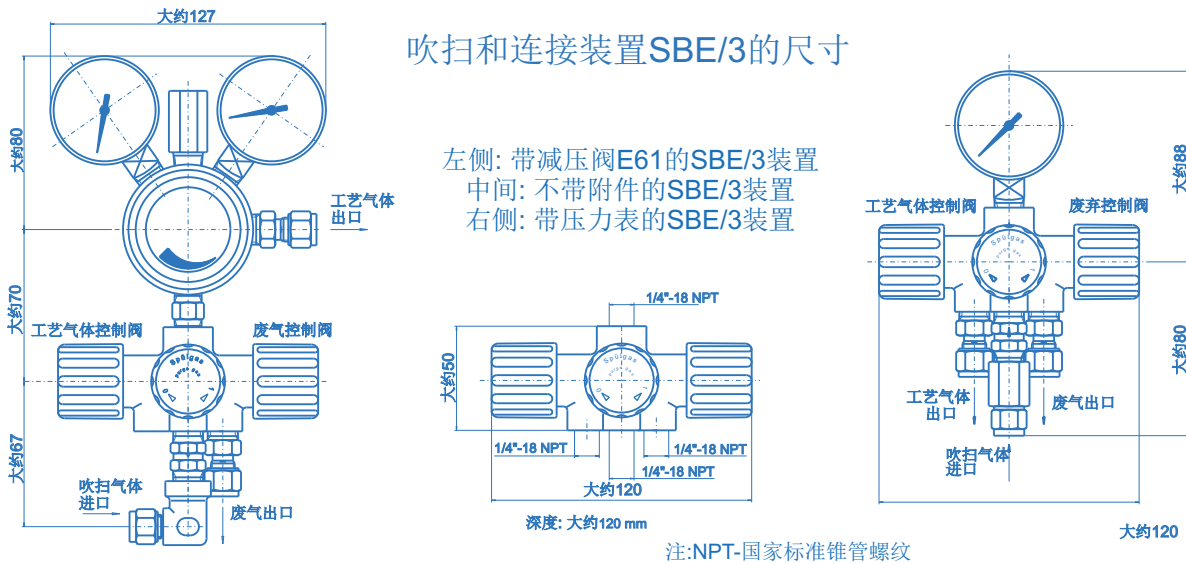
吹扫和连接装置SBE/3的尺寸

左侧: 带减压阀E61的SBE/3装置
中间: 不带附件的SBE/3装置
右侧: 带压力表的SBE/3装置

大约127
大约80
大约70
大约67
工艺气体出口
工艺气体控制阀
废气控制阀
吹扫气体进口
废气出口
Spectron

1/4"-18 NPT
大约50
1/4"-18 NPT
1/4"-18 NPT
1/4"-18 NPT
大约120
深度: 大约120 mm

大约88
工艺气体控制阀
废弃控制阀
大约80
工艺气体出口
废气出口
吹扫气体进口
大约120

注:NPT-国家标准锥管螺纹